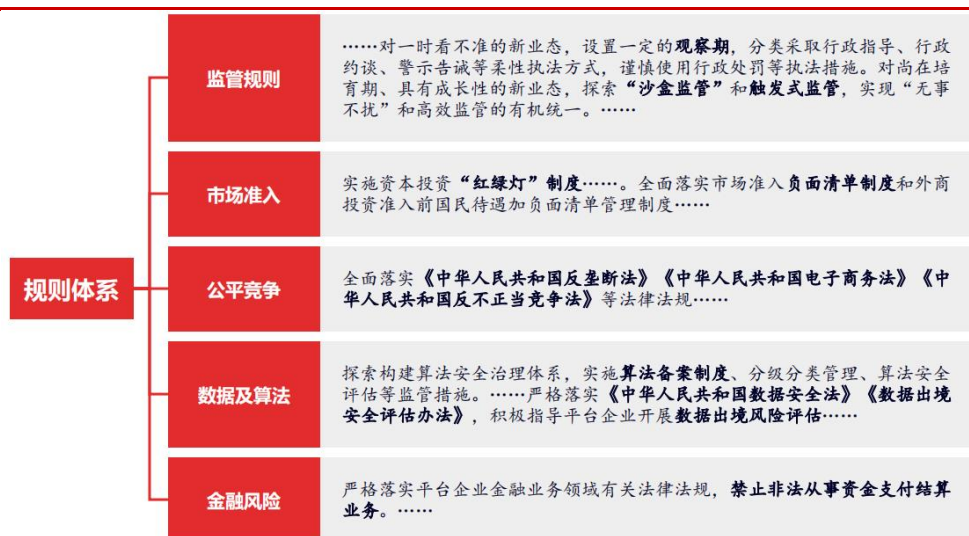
规则体系

监管规则

……对一时看不准的新业态，设置一定的观察期，分类采取行政指导、行政约谈、警示告诫等柔性执法方式，谨慎使用行政处罚等执法措施。对尚在培育期、具有成长性的新业态，探索“沙盒监管”和触发式监管，实现“无事不扰”和高效监管的有机统一。……

市场准入

实施资本投资“红绿灯”制度……。全面落实市场准入负面清单制度和外商投资准入前国民待遇加负面清单管理制度……

公平竞争

全面落实《中华人民共和国反垄断法》《中华人民共和国电子商务法》《中华人民共和国反不正当竞争法》等法律法规……

数据及算法

探索构建算法安全治理体系，实施算法备案制度、分级分类管理、算法安全评估等监管措施。……严格落实《中华人民共和国数据安全法》《数据出境安全评估办法》，积极指导平台企业开展数据出境风险评估……

金融风险

严格落实平台企业金融业务领域有关法律法规，禁止非法从事资金支付结算业务。……